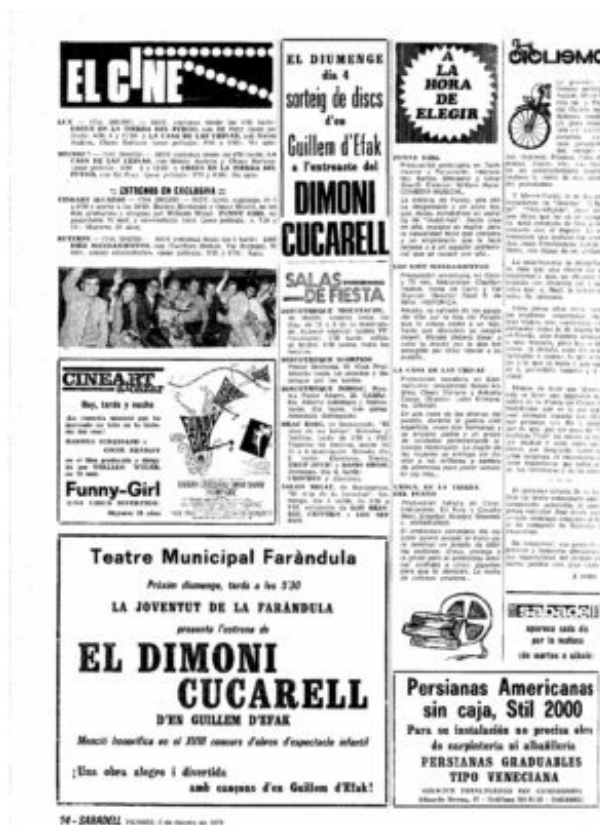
EL CINE

:: ESTRENOS EN EXCLUSIVA ::

EL DIUMENGE dia 4 sorteig de discs d'en Guillem d'Efak a l'entreacte del DIMONI CUCARELL

A LA HORA DE ELEGIR

CICLISMO

SALAS DE FIESTA

CINEART

Hoy, tarde y noche

BARBRA STREISAND

OMAR SHARIF

Funny-Girl

Teatre Municipal Faràndula

Pròxim diumenge, tarda a les 5'30

LA JOVENTUT DE LA FARÀNDULA

presenta l'estrena de

EL DIMONI CUCARELL

D'EN GUILLEM D'EFAK

Menció honorífica en el XVIII concurs d'obres d'espectacle infantil

¡Una obra alegre i divertida amb cançons d'en Guillem d'Efak!

sabadell

Persianas Americanas sin caja, Stil 2000

Para su instalación no precisa obra de carpintería ni albañilería

PERSIANAS GRADUABLES TIPO VENECIANA

14 - SABADELL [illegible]